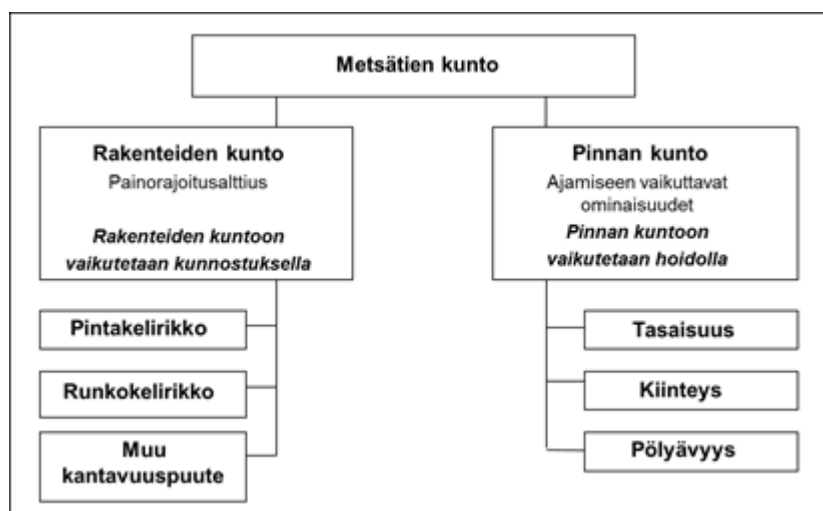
Metsätien kunto

Rakenteiden kunto
Painorajoitusalttius
*Rakenteiden kuntoon vaikutetaan kunnostuksella*

Pintakelirikko

Runkokelirikko

Muu kantavuuspuute

Pinnan kunto
Ajamiseen vaikuttavat ominaisuudet
*Pinnan kuntoon vaikutetaan hoidolla*

Tasaisuus

Kiinteys

Pölyävyys